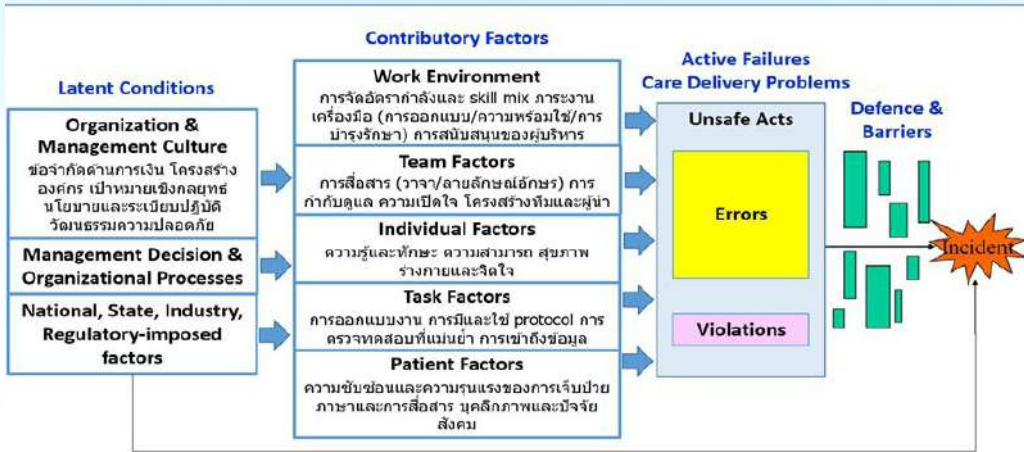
Contributory Factors

Latent Conditions

Organization & Management Culture
ข้อจำกัดด้านการเงิน โครงสร้างองค์กร เป้าหมายเชิงกลยุทธ์ นโยบายและระเบียบปฏิบัติ วัฒนธรรมความปลอดภัย

Management Decision & Organizational Processes

National, State, Industry, Regulatory-imposed factors

Work Environment
การจัดอัตรากำลังและ skill mix ภาระงาน เครื่องมือ (การออกแบบ/ความพร้อมใช้/การบำรุงรักษา) การสนับสนุนของผู้บริหาร

Team Factors
การสื่อสาร (วาจา/ลายลักษณ์อักษร) การกำกับดูแล ความเปิดใจ โครงสร้างทีมและผู้นำ

Individual Factors
ความรู้และทักษะ ความสามารถ สุขภาพร่างกายและจิตใจ

Task Factors
การออกแบบงาน การมีและใช้ protocol การตรวจทดสอบที่แม่นยำ การเข้าถึงข้อมูล

Patient Factors
ความซับซ้อนและความรุนแรงของการเจ็บป่วย ภาษาและการสื่อสาร บุคลิกภาพและปัจจัยสังคม

Active Failures
Care Delivery Problems

Unsafe Acts

Errors

Violations

Defence & Barriers

Incident